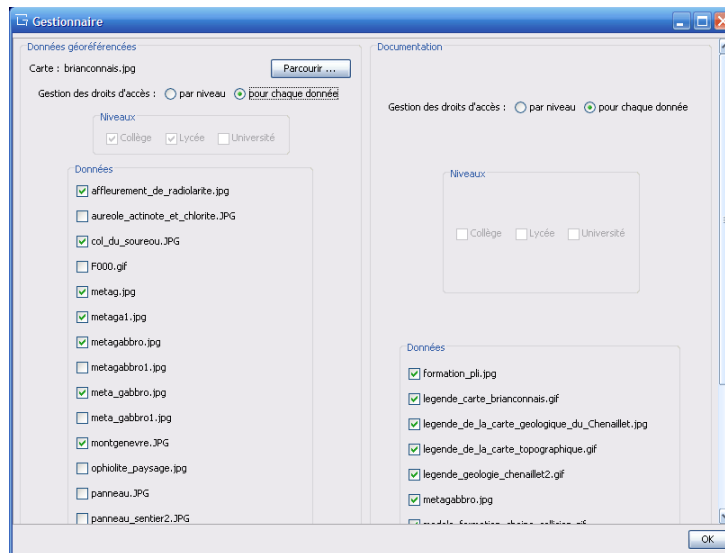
Gestionnaire

Données géoréférencées

Carte : brianconnais.jpg

Parcourir ...

Gestion des droits d'accès : par niveau pour chaque donnée

Niveaux

Collège Lycée Université

Données

affleurement_de_radiolarite.jpg

aureole_actinote_et_chlorite.JPG

col_du_soureou.JPG

F000.gif

metag.jpg

metaga1.jpg

metagabbro.jpg

metagabbro1.jpg

meta_gabbro.jpg

meta_gabbro1.jpg

montgenevre.JPG

ophiolite_paysage.jpg

panneau.JPG

panneau_sentier2.JPG

Documentation

Gestion des droits d'accès : par niveau pour chaque donnée

Niveaux

Collège Lycée Université

Données

formation_pli.jpg

legende_carte_brianconnais.gif

legende_de_la_carte_geologique_du_Chenaillet.jpg

legende_de_la_carte_topographique.gif

legende_geologie_chenaillet2.gif

metagabbro.jpg

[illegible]

OK